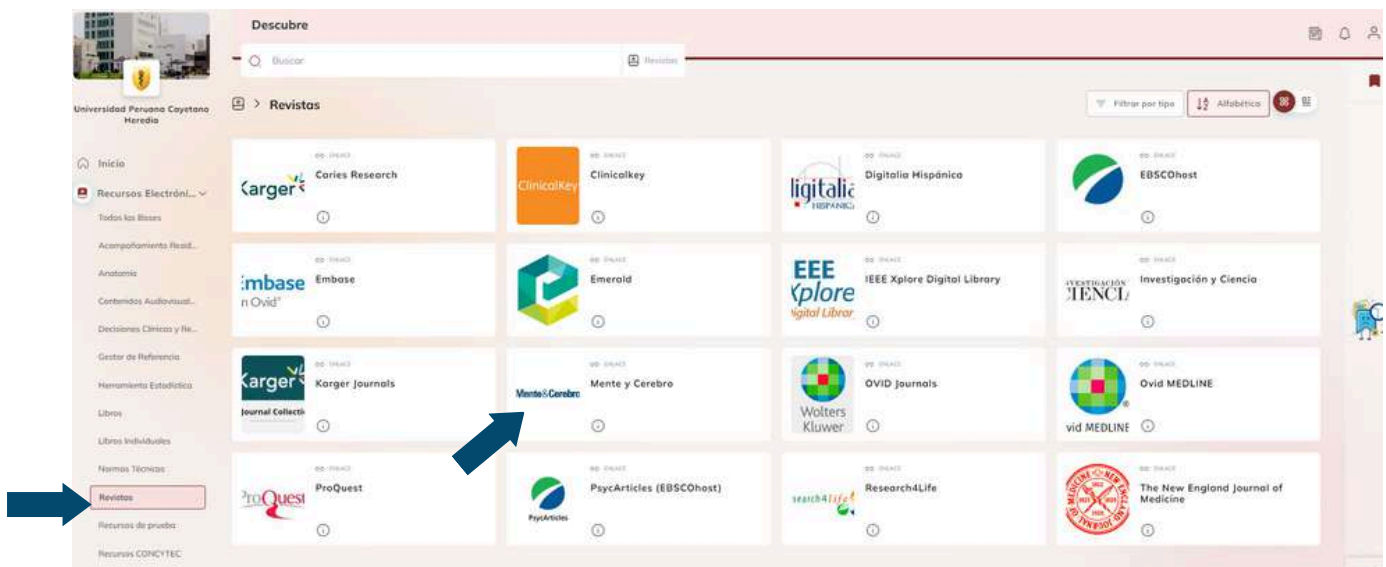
Universidad Peruana Cayetano Heredia

Inicio

Recursos Electróni...

Todas las Bases

Acompañamiento Read...

Anatomía

Contenidos Audiovisual...

Decisiones Clínicas y Re...

Gestor de Referencia

Herramienta Estadística

Libros

Libros Individuales

Normas Técnicas

Revistas

Recursos de prueba

Recursos CONCYTEC

Descubre

Buscar

Revistas

Revistas

Filtrar por tipo

Alfabético

Karger

Caries Research

ClinicalKey

Clinicalkey

Digitalia HISPANICA

Digitalia Hispánica

EBSCOhost

Embase on Ovid

Embase

Emerald

IEEE Xplore Digital Library

IEEE Xplore Digital Library

INVESTIGACIÓN CIENCIA

Investigación y Ciencia

Karger Journal Collection

Karger Journals

Mente&Cerebro

Mente y Cerebro

Wolters Kluwer

OVID Journals

Ovid MEDLINE

Ovid MEDLINE

ProQuest

ProQuest

PsycArticles

PsycArticles (EBSCOhost)

search4life

Research4Life

The New England Journal of Medicine